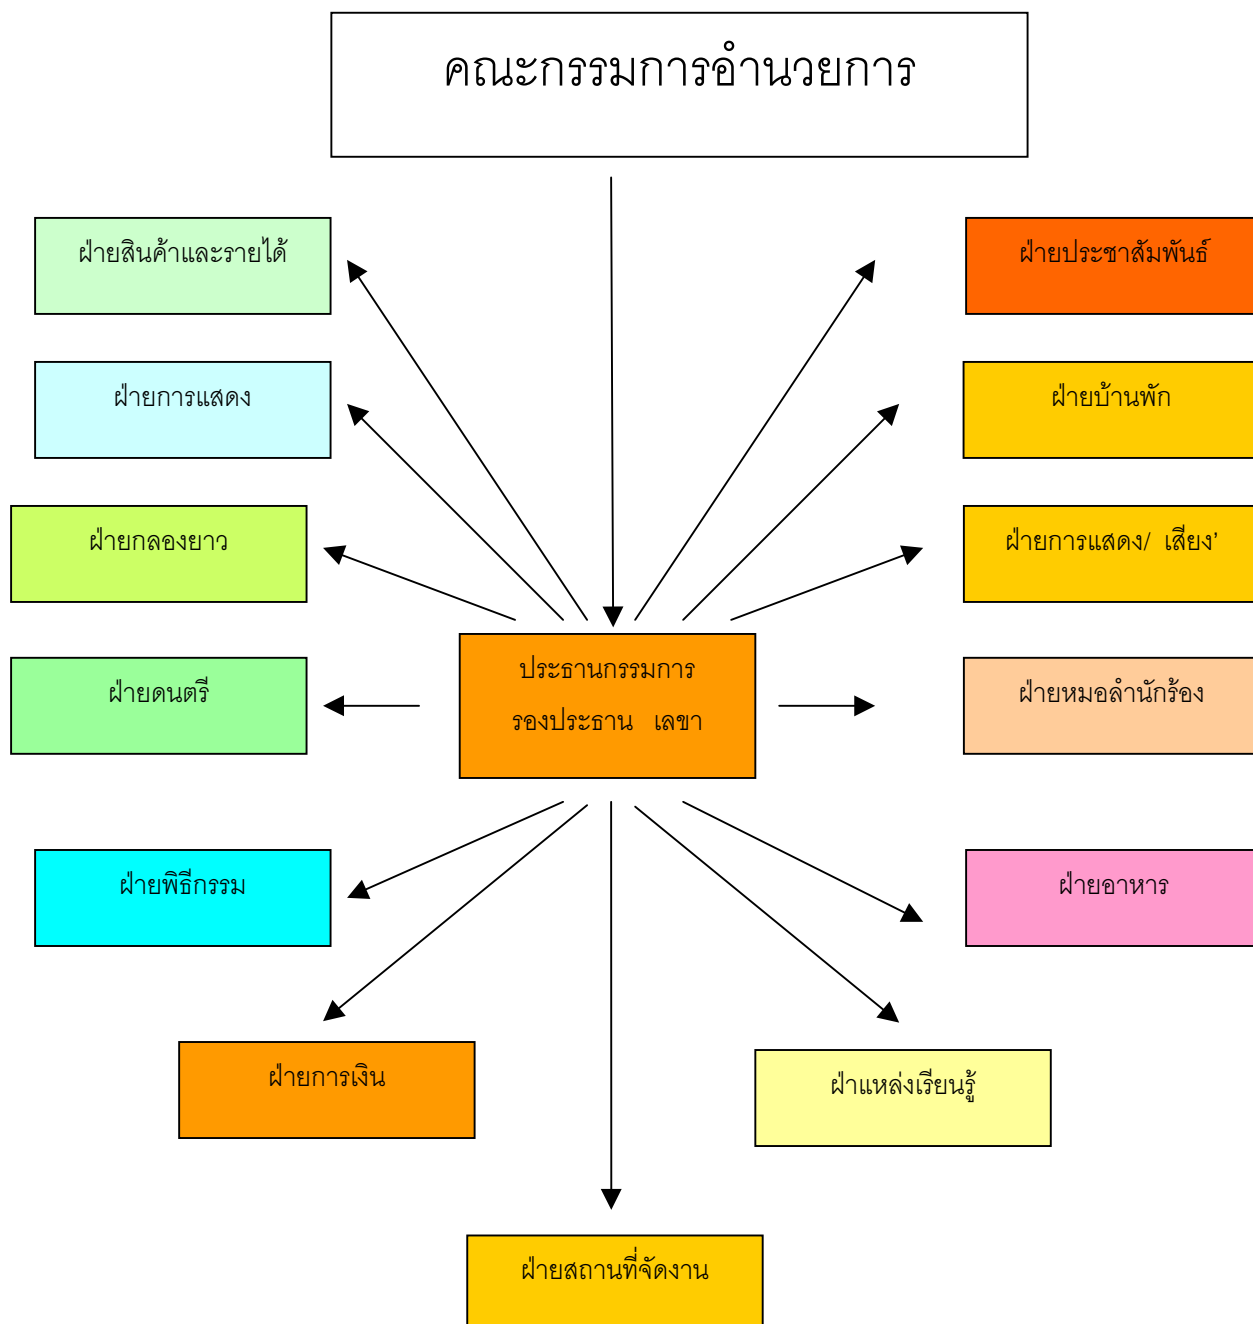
คณะกรรมการอำนวยการ

ฝ่ายสินค้าและรายได้

ฝ่ายประชาสัมพันธ์

ฝ่ายการแสดง

ฝ่ายบ้านพัก

ฝ่ายกลองยาว

ฝ่ายการแสดง/ เสียง'

ฝ่ายดนตรี

ประธานกรรมการ
รองประธาน เลขา

ฝ่ายหมอลำนักร้อง

ฝ่ายพิธีกรรม

ฝ่ายอาหาร

ฝ่ายการเงิน

ฝ่าแหล่งเรียนรู้

ฝ่ายสถานที่จัดงาน